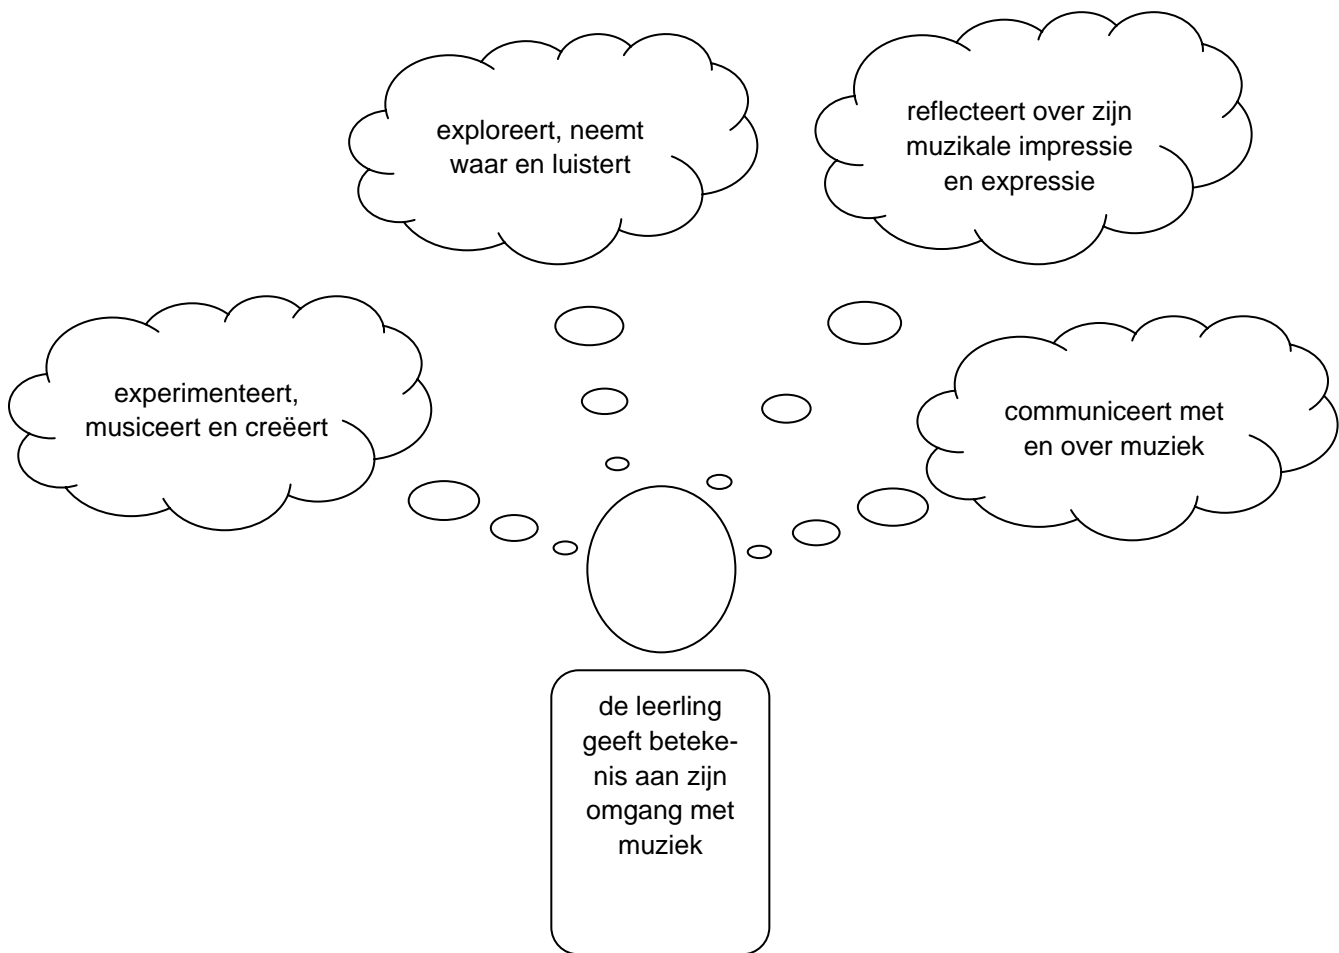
exploreert, neemt waar en luistert

reflecteert over zijn muzikale impressie en expressie

experimenteert, musiceert en creëert

communiceert met en over muziek

de leerling geeft betekenis aan zijn omgang met muziek